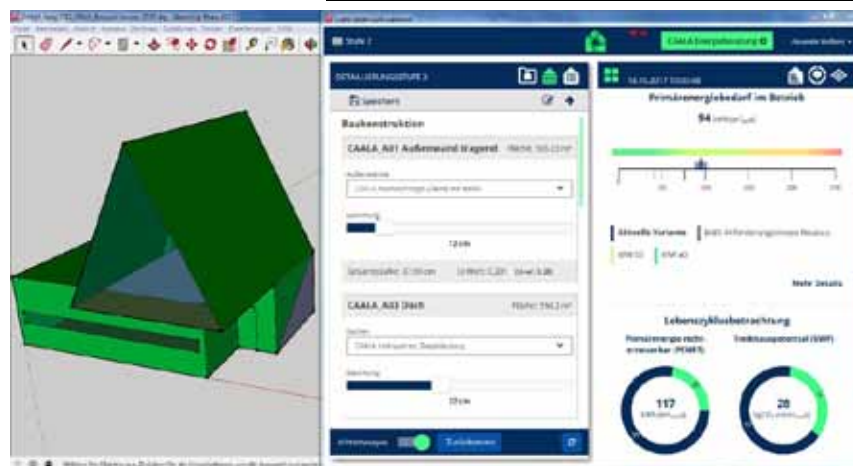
CAALA Energieberatung

DETAILLIERUNGSSTUFE 3

Speichern

Baukonstruktion

CAALA_A01 Außenwand tragend

Fläche: 165,3 m²

12 cm

CAALA_A02 Dach

Fläche: 156,2 m²

22 cm

Primärenergiebedarf im Betrieb

94

Aktuelle Variante

EnEV Anforderungsniveau Neubau

KfW 55

KfW 40

Mehr Details

Lebenszyklusbetrachtung

Primärenergie nicht-erneuerbar (PENRT)

Treibhauspotential (GWP)

117

28

Zurücksetzen